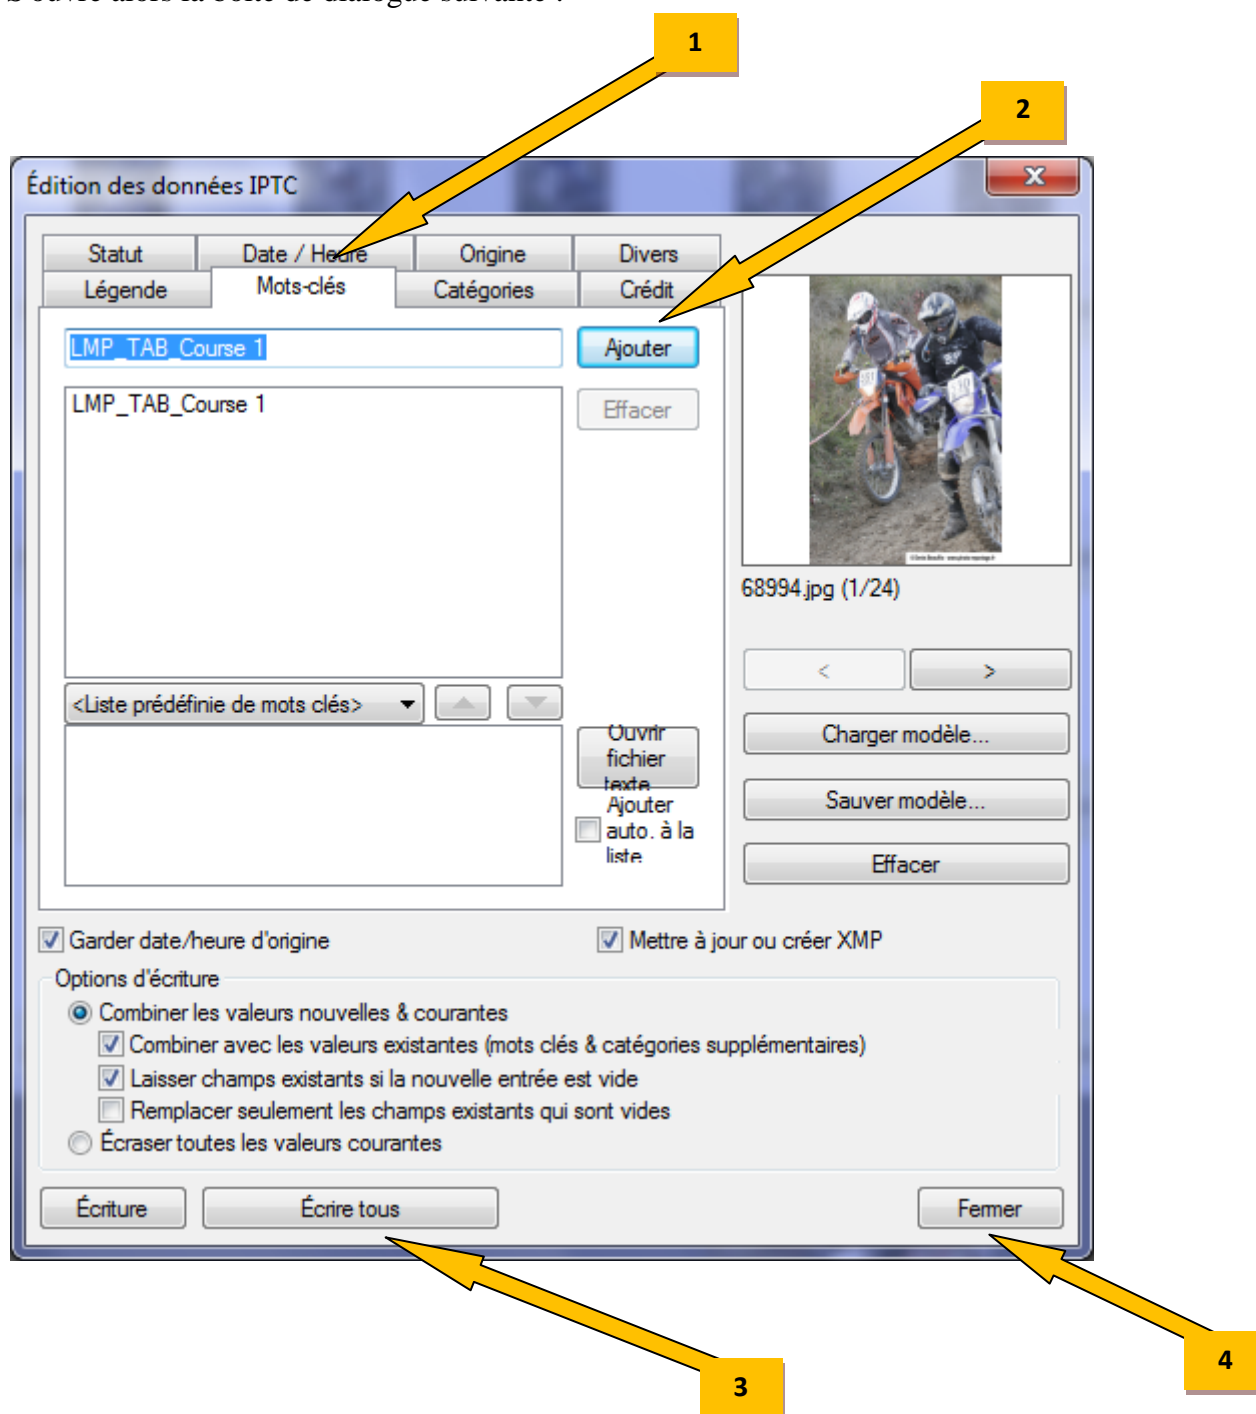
S'ouvre alors la boîte de dialogue suivante :

1

2

Édition des données IPTC

Statut | Date / Heure | Origine | Divers
Légende | Mots-clés | Catégories | Crédit

LMP_TAB_Course 1

Ajouter

LMP_TAB_Course 1

Effacer

<Liste prédéfinie de mots clés>

Ouvrir fichier texte

Ajouter auto. à la liste

68994.jpg (1/24)

<

>

Charger modèle...

Sauver modèle...

Effacer

Garder date/heure d'origine

Mettre à jour ou créer XMP

Options d'écriture

Combiner les valeurs nouvelles & courantes

Combiner avec les valeurs existantes (mots clés & catégories supplémentaires)

Laisser champs existants si la nouvelle entrée est vide

Remplacer seulement les champs existants qui sont vides

Écraser toutes les valeurs courantes

Écriture

Écrire tous

Fermer

3

4